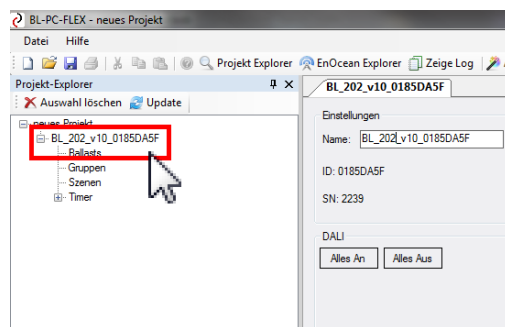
BL-PC-FLEX - neues Projekt

Datei Hilfe

Projekt Explorer EnOcean Explorer Zeige Log

Projekt-Explorer

Auswahl löschen Update

neues Projekt
BL_202_v10_0185DA5F
Ballasts
Gruppen
Szenen
Timer

BL_202_v10_0185DA5F

Einstellungen

Name: BL_202_v10_0185DA5F

ID: 0185DA5F

SN: 2239

DALI

Alles An Alles Aus